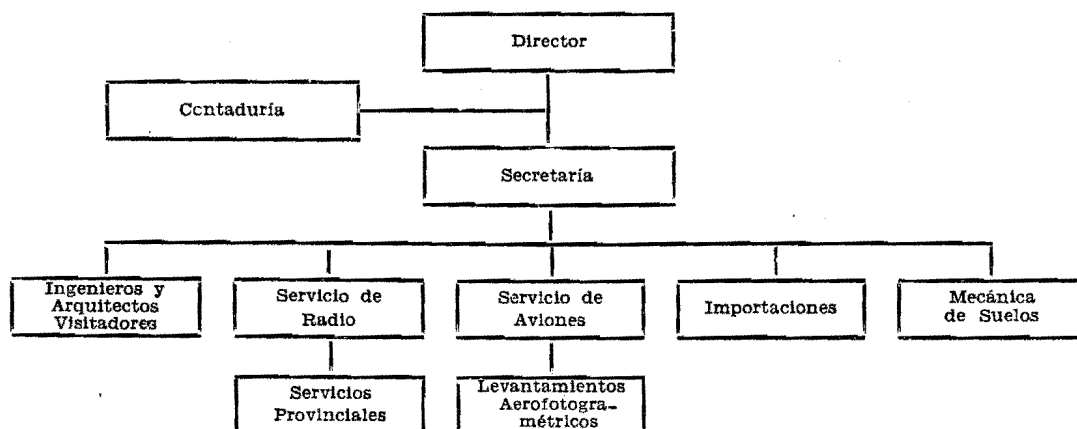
Director

Ccntaduría

Secretaría

Ingenieros y Arquitectos Visitadores

Servicio de Radio

Servicio de Aviones

Importaciones

Mecánica de Suelos

Servicios Provinciales

Levantamientos Aerofotogramétricos